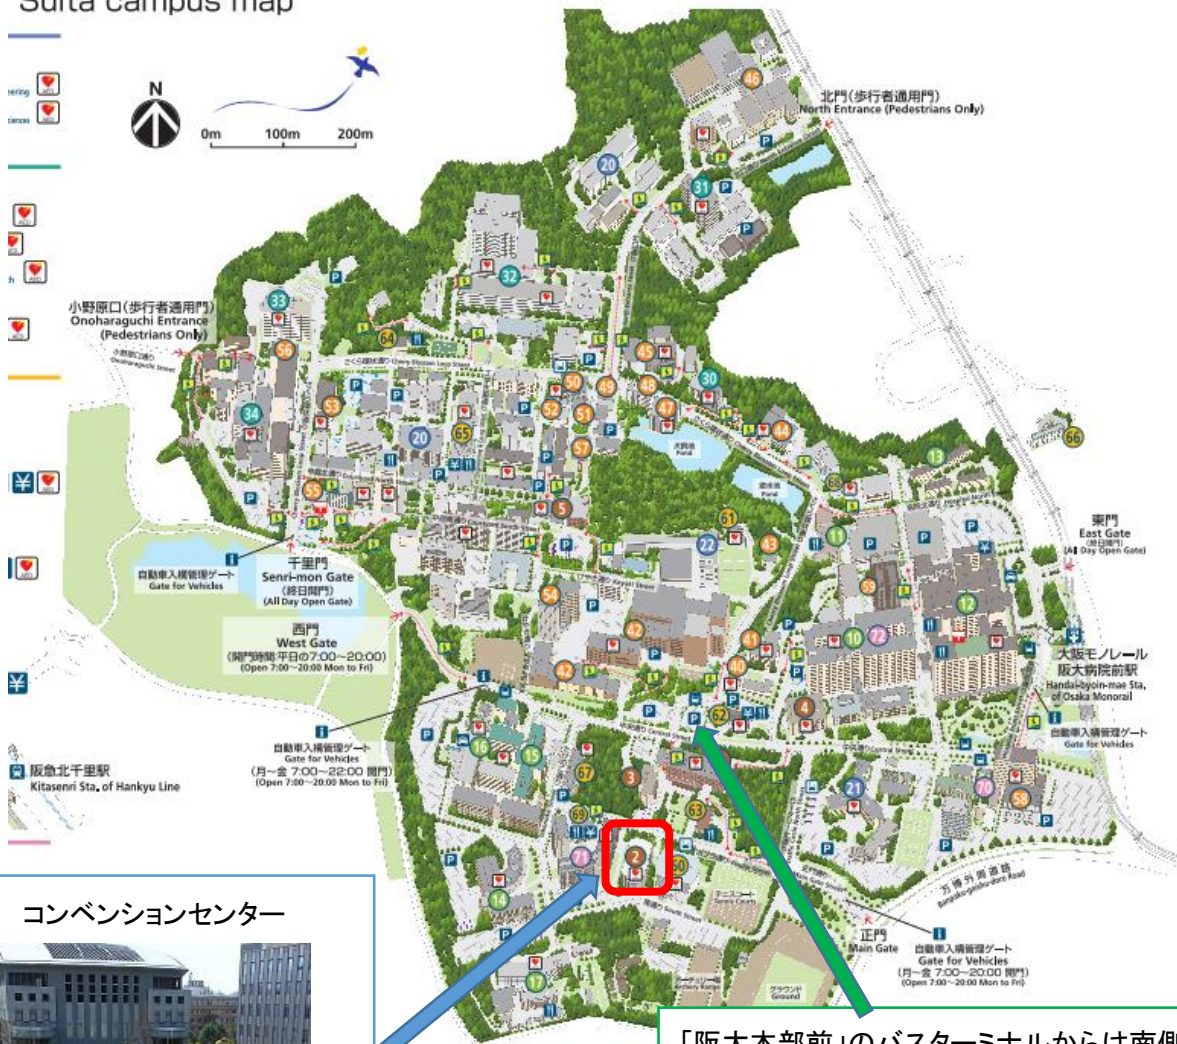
Suita campus map

0m 100m 200m

北門(歩行者通用門)
North Entrance (Pedestrians Only)

小野原口(歩行者通用門)
Onoharaguchi Entrance
(Pedestrians Only)

千里門
Senri-mon Gate
(終日開門)
(All Day Open Gate)

自動車入構管理ゲート
Gate for Vehicles

西門
West Gate
(開門時間 平日の7:00~20:00)
(Open 7:00~20:00 Mon to Fri)

自動車入構管理ゲート
Gate for Vehicles
(月~金 7:00~22:00 開門)
(Open 7:00~20:00 Mon to Fri)

阪急北千里駅
Kitasenri Sta. of Hankyu Line

東門
East Gate
(終日開門)
(All Day Open Gate)

大阪モノレール
阪大病院前駅
Handai-byoin-mae Sta.
of Osaka Monorail

自動車入構管理ゲート
Gate for Vehicles

正門
Main Gate

自動車入構管理ゲート
Gate for Vehicles
(月~金 7:00~20:00 開門)
(Open 7:00~20:00 Mon to Fri)

万博外周道路
Bampaku-gaishu-doro Road

46 20 31 32 33 64 56 45 30 50 49 48 53 52 51 47 44 34 20 65 57 55 5 66 13 68 61 22 43 11 54 42 12 39 10 72 41 40 42 62 4 16 15 67 3 21 70 58 69 71 2 60 63 14 17

コンベンションセンター

「阪大本部前」のバスターミナルからは南側